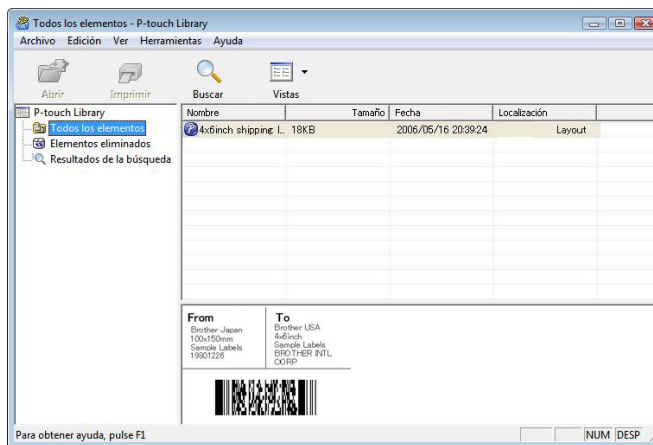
Todos los elementos - P-touch Library

Archivo Edición Ver Herramientas Ayuda

Abrir Imprimir Buscar Vistas

P-touch Library
Todos los elementos
Elementos eliminados
Resultados de la búsqueda

| Nombre | Tamaño | Fecha | Localización |
|---|---|---|---|
| 4x6inch shipping l... | 18KB | 2006/05/16 20:39:24 | Layout |

From
Brother Japan
100x150mm
Sample Labels
19801226

To
Brother USA
4x6inch
Sample Labels
BROTHER INTL
CORP

Para obtener ayuda, pulse F1

NUM DESP